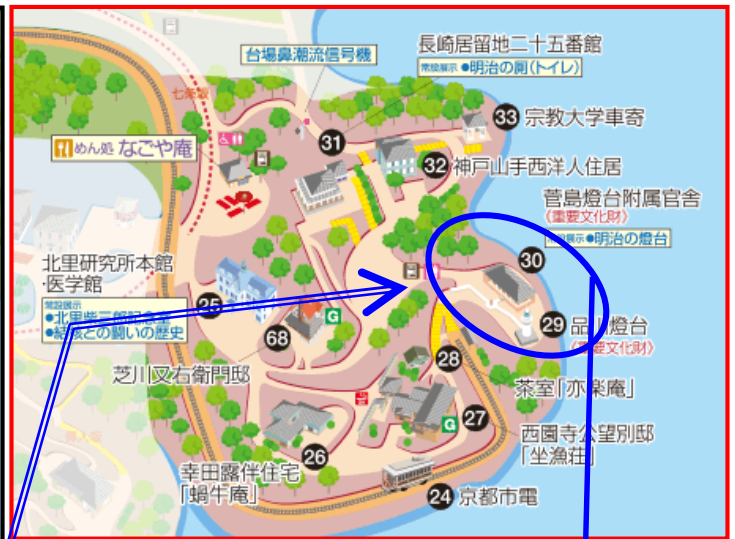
台場鼻潮流信号機

長崎居留地二十五番館

常設展示 ●明治の厠(トイレ)

七条坂

33 宗教大学車寄

めん処 なごや庵

31

32 神戸山手西洋人住居

菅島燈台附属官舎

(重要文化財)

常設展示 ●明治の燈台

北里研究所本館・医学館

常設展示

●北里柴三郎記念室

●結核との闘いの歴史

25

30

G

68

29 品川燈台

(重要文化財)

28

芝川又右衛門邸

茶室「亦楽庵」

G

27

西園寺公望別邸「坐漁荘」

26

幸田露伴住宅「蝸牛庵」

24 京都市電